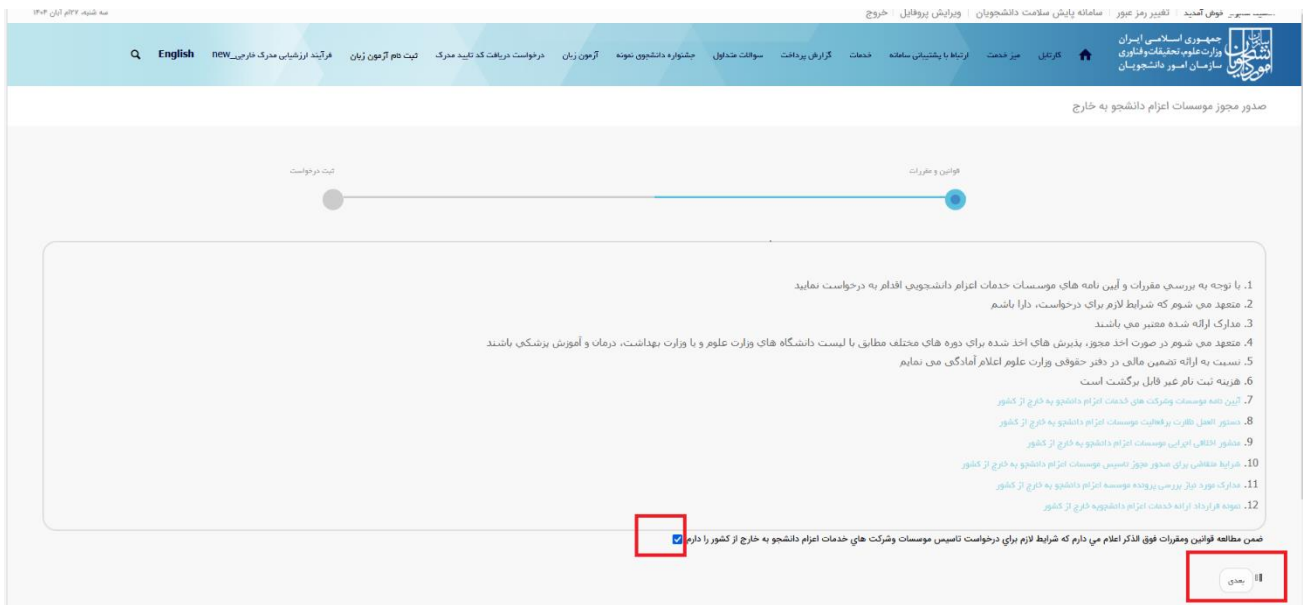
سه شنبه، ۲۷ام آبان ۱۴۰۴

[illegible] خوش آمدید | تغییر رمز عبور | سامانه پایش سلامت دانشجویان | ویرایش پروفایل | خروج

جمهوری اسلامی ایران
وزارت علوم، تحقیقات و فناوری
سازمان امور دانشجویان

کارتابل میز خدمت ارتباط با پشتیبانی سامانه خدمات گزارش پرداخت سوالات متداول جشنواره دانشجوی نمونه آزمون زبان درخواست دریافت کد تایید مدرک ثبت نام آزمون زبان فرآیند ارزشیابی مدرک خارجی_new English

صدور مجوز موسسات اعزام دانشجو به خارج

قوانین و مقررات

ثبت درخواست

1. با توجه به بررسي مقررات و آيين نامه هاي موسسات خدمات اعزام دانشجويي اقدام به درخواست نماييد
2. متعهد مي شوم که شرايط لازم براي درخواست، دارا باشم
3. مدارک ارائه شده معتبر مي باشند
4. متعهد مي شوم در صورت اخذ مجوز، پذيرش هاي اخذ شده براي دوره هاي مختلف مطابق با ليست دانشگاه هاي وزارت علوم و يا وزارت بهداشت، درمان و آموزش پزشکي باشند
5. نسبت به ارائه تضمين مالي در دفتر حقوقي وزارت علوم اعلام آمادگي مي نمايم
6. هزينه ثبت نام غير قابل برگشت است
7. آيين نامه موسسات وشرکت هاي خدمات اعزام دانشجو به خارج از کشور
8. دستور العمل نظارت برفعاليت موسسات اعزام دانشجو به خارج از کشور
9. منشور اخلاقي اجرايي موسسات اعزام دانشجو به خارج از کشور
10. شرايط متقاضي براي صدور مجوز تاسيس موسسات اعزام دانشجو به خارج از کشور
11. مدارک مورد نياز بررسي پرونده موسسه اعزام دانشجو به خارج از کشور
12. نمونه قرارداد ارائه خدمات اعزام دانشجويه خارج از کشور

ضمن مطالعه قوانين ومقررات فوق الذکر اعلام مي دارم که شرايط لازم براي درخواست تاسيس موسسات وشرکت هاي خدمات اعزام دانشجو به خارج از کشور را دارم

بعدی